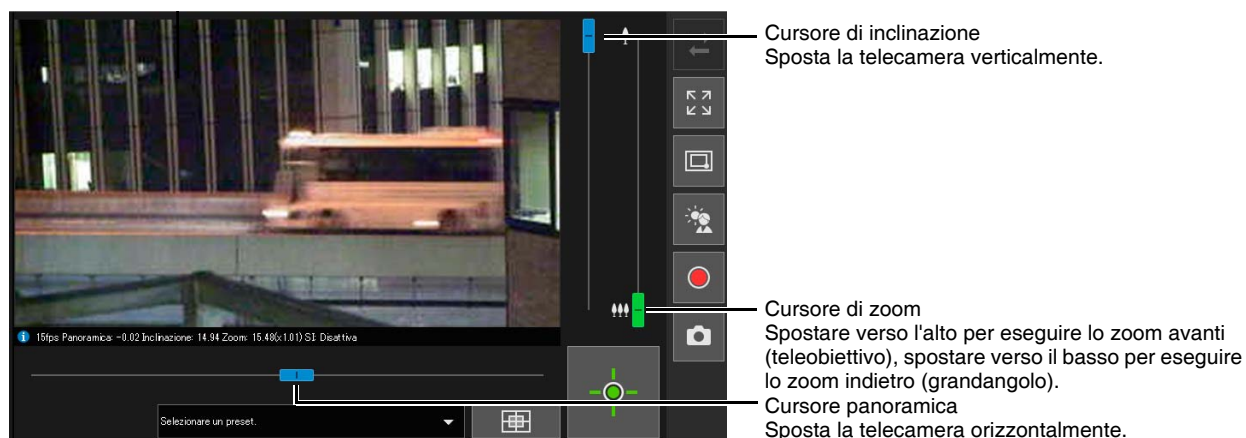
Cursore di inclinazione
Sposta la telecamera verticalmente.

15fps Panoramica: -0.02 Inclinazione: 14.94 Zoom: 15.48(x1.01) SI: Disattiva

Selezionare un preset.

Cursore di zoom
Spostare verso l'alto per eseguire lo zoom avanti (teleobiettivo), spostare verso il basso per eseguire lo zoom indietro (grandangolo).

Cursore panoramica
Sposta la telecamera orizzontalmente.